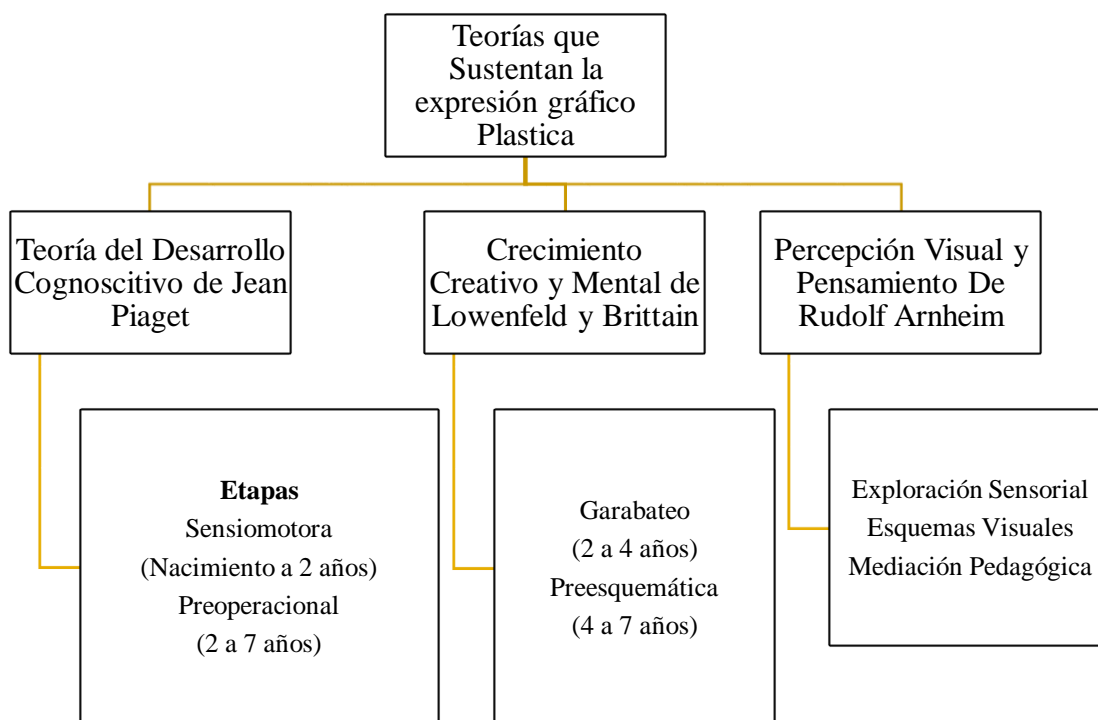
Teorías que Sustentan la expresión gráfico Plastica

Teoría del Desarrollo Cognoscitivo de Jean Piaget

Crecimiento Creativo y Mental de Lowenfeld y Brittain

Percepción Visual y Pensamiento De Rudolf Arnheim

**Etapas**
Sensiomotora
(Nacimiento a 2 años)
Preoperacional
(2 a 7 años)

Garabateo
(2 a 4 años)
Preesquemática
(4 a 7 años)

Exploración Sensorial
Esquemas Visuales
Mediación Pedagógica